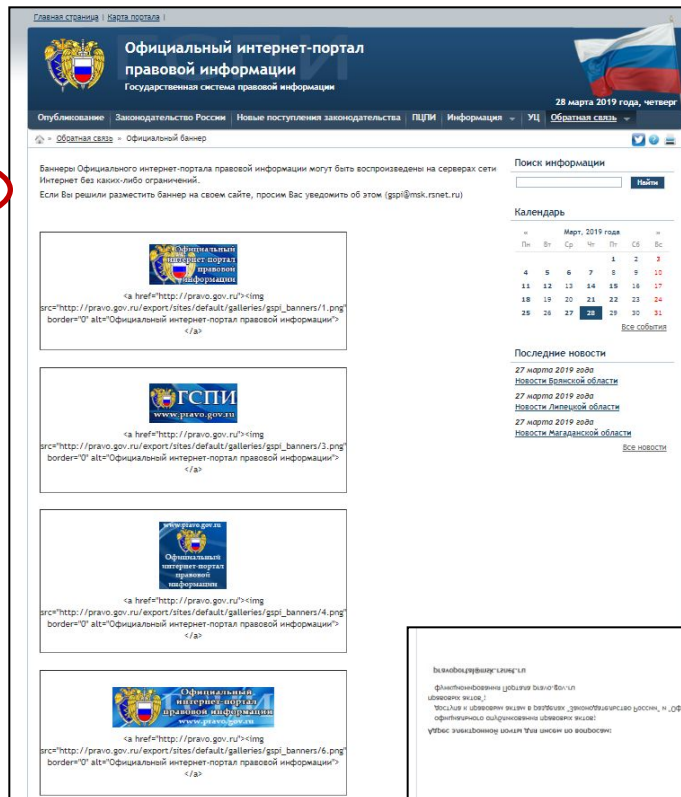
Главная страница | Карта портала |

Официальный интернет-портал правовой информации
Государственная система правовой информации

28 марта 2019 года, четверг

Опубликование | Законодательство России | Новые поступления законодательства | ПЦПИ | Информация | УЦ | Обратная связь

Обратная связь » Официальный баннер

Баннеры Официального интернет-портала правовой информации могут быть воспроизведены на серверах сети Интернет без каких-либо ограничений.
Если Вы решили разместить баннер на своем сайте, просим Вас уведомить об этом (gspi@msk.rsnet.ru)

Официальный интернет-портал правовой информации
<a href="http://pravo.gov.ru"><img src="http://pravo.gov.ru/export/sites/default/galleries/gspi_banners/1.png" border="0" alt="Официальный интернет-портал правовой информации"></a>

ГСПИ
www.pravo.gov.ru
<a href="http://pravo.gov.ru"><img src="http://pravo.gov.ru/export/sites/default/galleries/gspi_banners/3.png" border="0" alt="Официальный интернет-портал правовой информации"></a>

www.pravo.gov.ru
Официальный интернет-портал правовой информации
<a href="http://pravo.gov.ru"><img src="http://pravo.gov.ru/export/sites/default/galleries/gspi_banners/4.png" border="0" alt="Официальный интернет-портал правовой информации"></a>

Официальный интернет-портал правовой информации
www.pravo.gov.ru
<a href="http://pravo.gov.ru"><img src="http://pravo.gov.ru/export/sites/default/galleries/gspi_banners/6.png" border="0" alt="Официальный интернет-портал правовой информации"></a>

Поиск информации
Найти

Календарь
| « | Март, 2019 года | | | | | » |
|---|---|---|---|---|---|---|
| Пн | Вт | Ср | Чт | Пт | Сб | Вс |
| | | | | 1 | 2 | 3 |
| 4 | 5 | 6 | 7 | 8 | 9 | 10 |
| 11 | 12 | 13 | 14 | 15 | 16 | 17 |
| 18 | 19 | 20 | 21 | 22 | 23 | 24 |
| 25 | 26 | 27 | 28 | 29 | 30 | 31 |

Все события

Последние новости
27 марта 2019 года
Новости Брянской области
27 марта 2019 года
Новости Липецкой области
27 марта 2019 года
Новости Магаданской области
Все новости

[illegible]